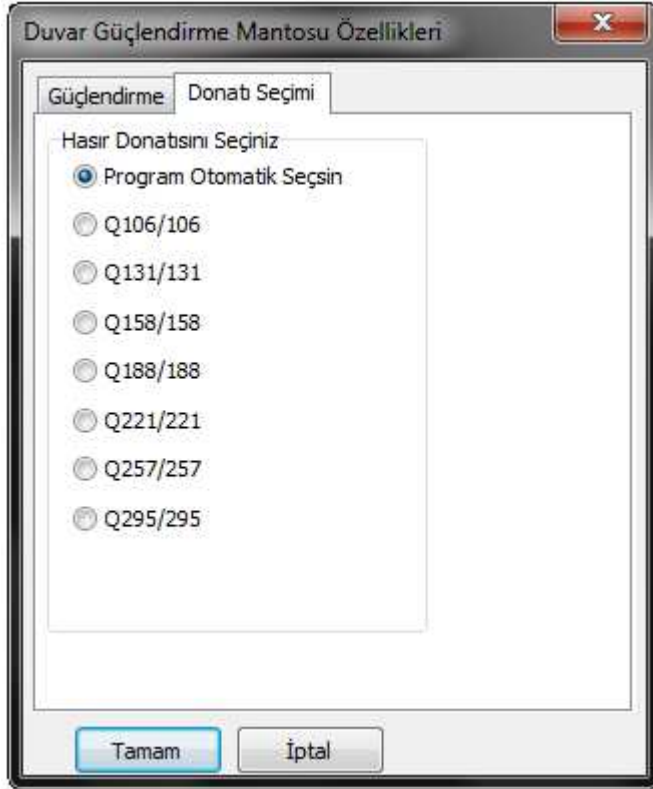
Duvar Güçlendirme Mantosu Özellikleri

Güçlendirme | Donatı Seçimi

Hasır Donatısını Seçiniz

Program Otomatik Seçsin

Q106/106

Q131/131

Q158/158

Q188/188

Q221/221

Q257/257

Q295/295

Tamam

İptal